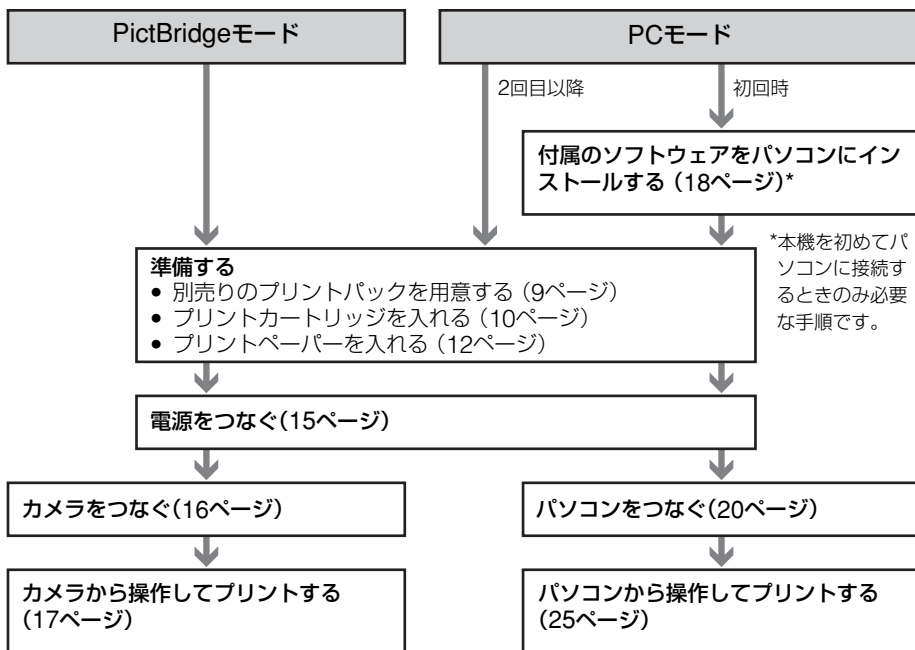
PictBridgeモード

PCモード

2回目以降

初回時

付属のソフトウェアをパソコンにインストールする（18ページ）*

*本機を初めてパソコンに接続するときのみ必要な手順です。

準備する
● 別売りのプリントパックを用意する（9ページ）
● プリントカートリッジを入れる（10ページ）
● プリントペーパーを入れる（12ページ）

電源をつなぐ(15ページ)

カメラをつなぐ(16ページ)

パソコンをつなぐ(20ページ)

カメラから操作してプリントする（17ページ）

パソコンから操作してプリントする（25ページ）